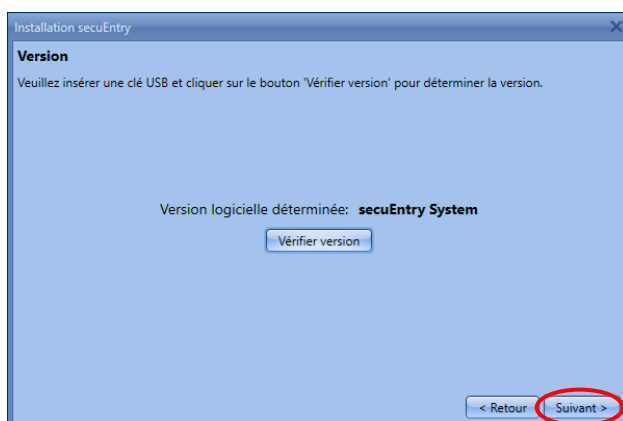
Installation secuEntry

Version

Veuillez insérer une clé USB et cliquer sur le bouton 'Vérifier version' pour déterminer la version.

Version logicielle déterminée: secuEntry System

Vérifier version

< Retour

Suivant >